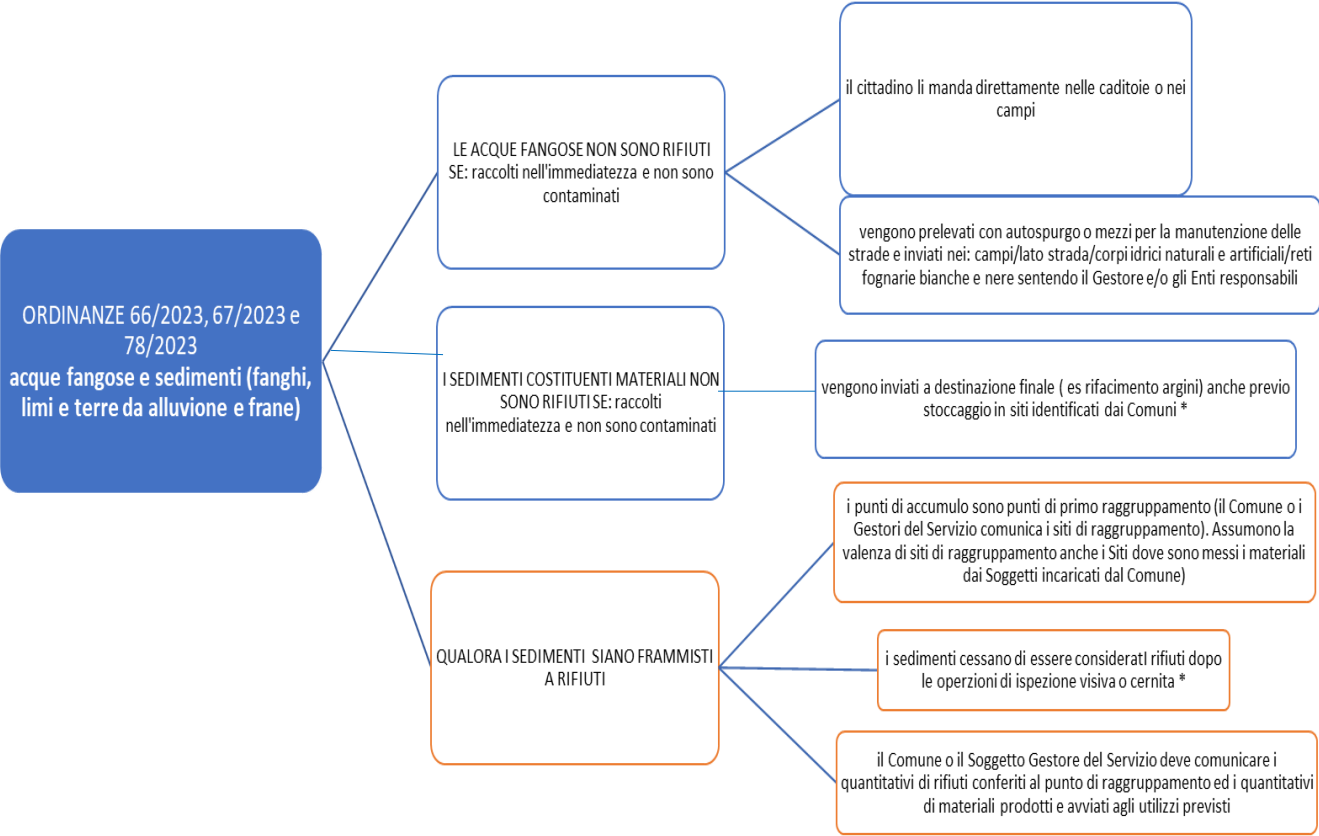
ORDINANZE 66/2023, 67/2023 e 78/2023
acque fangose e sedimenti (fanghi, limi e terre da alluvione e frane)

LE ACQUE FANGOSE NON SONO RIFIUTI SE: raccolti nell'immediatezza e non sono contaminati

il cittadino li manda direttamente nelle caditoie o nei campi

vengono prelevati con autospurgo o mezzi per la manutenzione delle strade e inviati nei: campi/lato strada/corpi idrici naturali e artificiali/reti fognarie bianche e nere sentendo il Gestore e/o gli Enti responsabili

I SEDIMENTI COSTITUENTI MATERIALI NON SONO RIFIUTI SE: raccolti nell'immediatezza e non sono contaminati

vengono inviati a destinazione finale ( es rifacimento argini) anche previo stoccaggio in siti identificati dai Comuni *

QUALORA I SEDIMENTI SIANO FRAMMISTI A RIFIUTI

i punti di accumulo sono punti di primo raggruppamento (il Comune o i Gestori del Servizio comunica i siti di raggruppamento). Assumono la valenza di siti di raggruppamento anche i Siti dove sono messi i materiali dai Soggetti incaricati dal Comune)

i sedimenti cessano di essere consideratI rifiuti dopo le operzioni di ispezione visiva o cernita *

il Comune o il Soggetto Gestore del Servizio deve comunicare i quantitativi di rifiuti conferiti al punto di raggruppamento ed i quantitativi di materiali prodotti e avviati agli utilizzi previsti